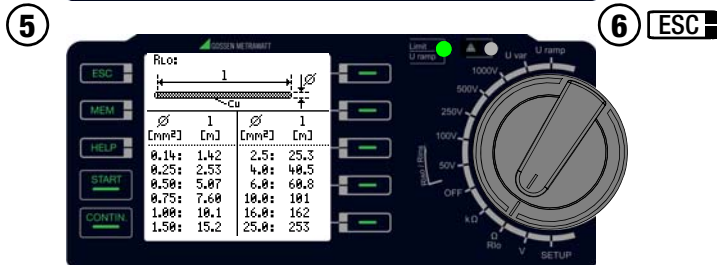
5

6 ESC

GOSSEN METRAWATT

ESC

MEM

HELP

START

CONTIN.

RLO:

l

Ø

Cu

| Ø [mm²] | l [m] | Ø [mm²] | l [m] |
|---|---|---|---|
| 0.14: | 1.42 | 2.5: | 25.3 |
| 0.25: | 2.53 | 4.0: | 40.5 |
| 0.50: | 5.07 | 6.0: | 60.8 |
| 0.75: | 7.60 | 10.0: | 101 |
| 1.00: | 10.1 | 16.0: | 162 |
| 1.50: | 15.2 | 25.0: | 253 |

Limit
U ramp

U var

U ramp

1000V

500V

250V

100V

50V

OFF

RINS + RINS

kΩ

Ω
RLO

V

SETUP